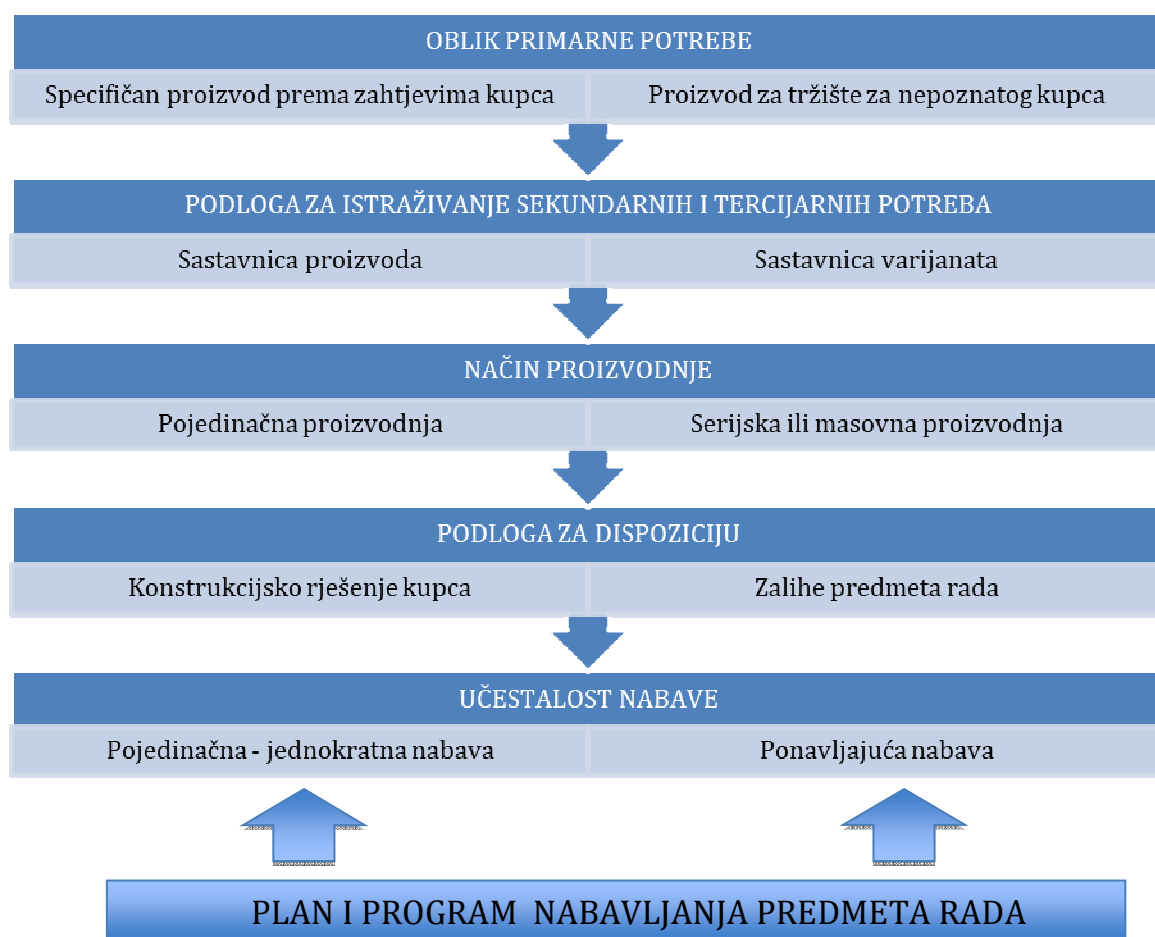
OBLIK PRIMARNE POTREBE

| Specifičan proizvod prema zahtjevima kupca | Proizvod za tržište za nepoznatog kupca |
|---|---|

PODLOGA ZA ISTRAŽIVANJE SEKUNDARNIH I TERCIJARNIH POTREBA

| Sastavnica proizvoda | Sastavnica varijanata |
|---|---|

NAČIN PROIZVODNJE

| Pojedinačna proizvodnja | Serijska ili masovna proizvodnja |
|---|---|

PODLOGA ZA DISPOZICIJU

| Konstrukcijsko rješenje kupca | Zalihe predmeta rada |
|---|---|

UČESTALOST NABAVE

| Pojedinačna - jednokratna nabava | Ponavljajuća nabava |
|---|---|

PLAN I PROGRAM NABAVLJANJA PREDMETA RADA